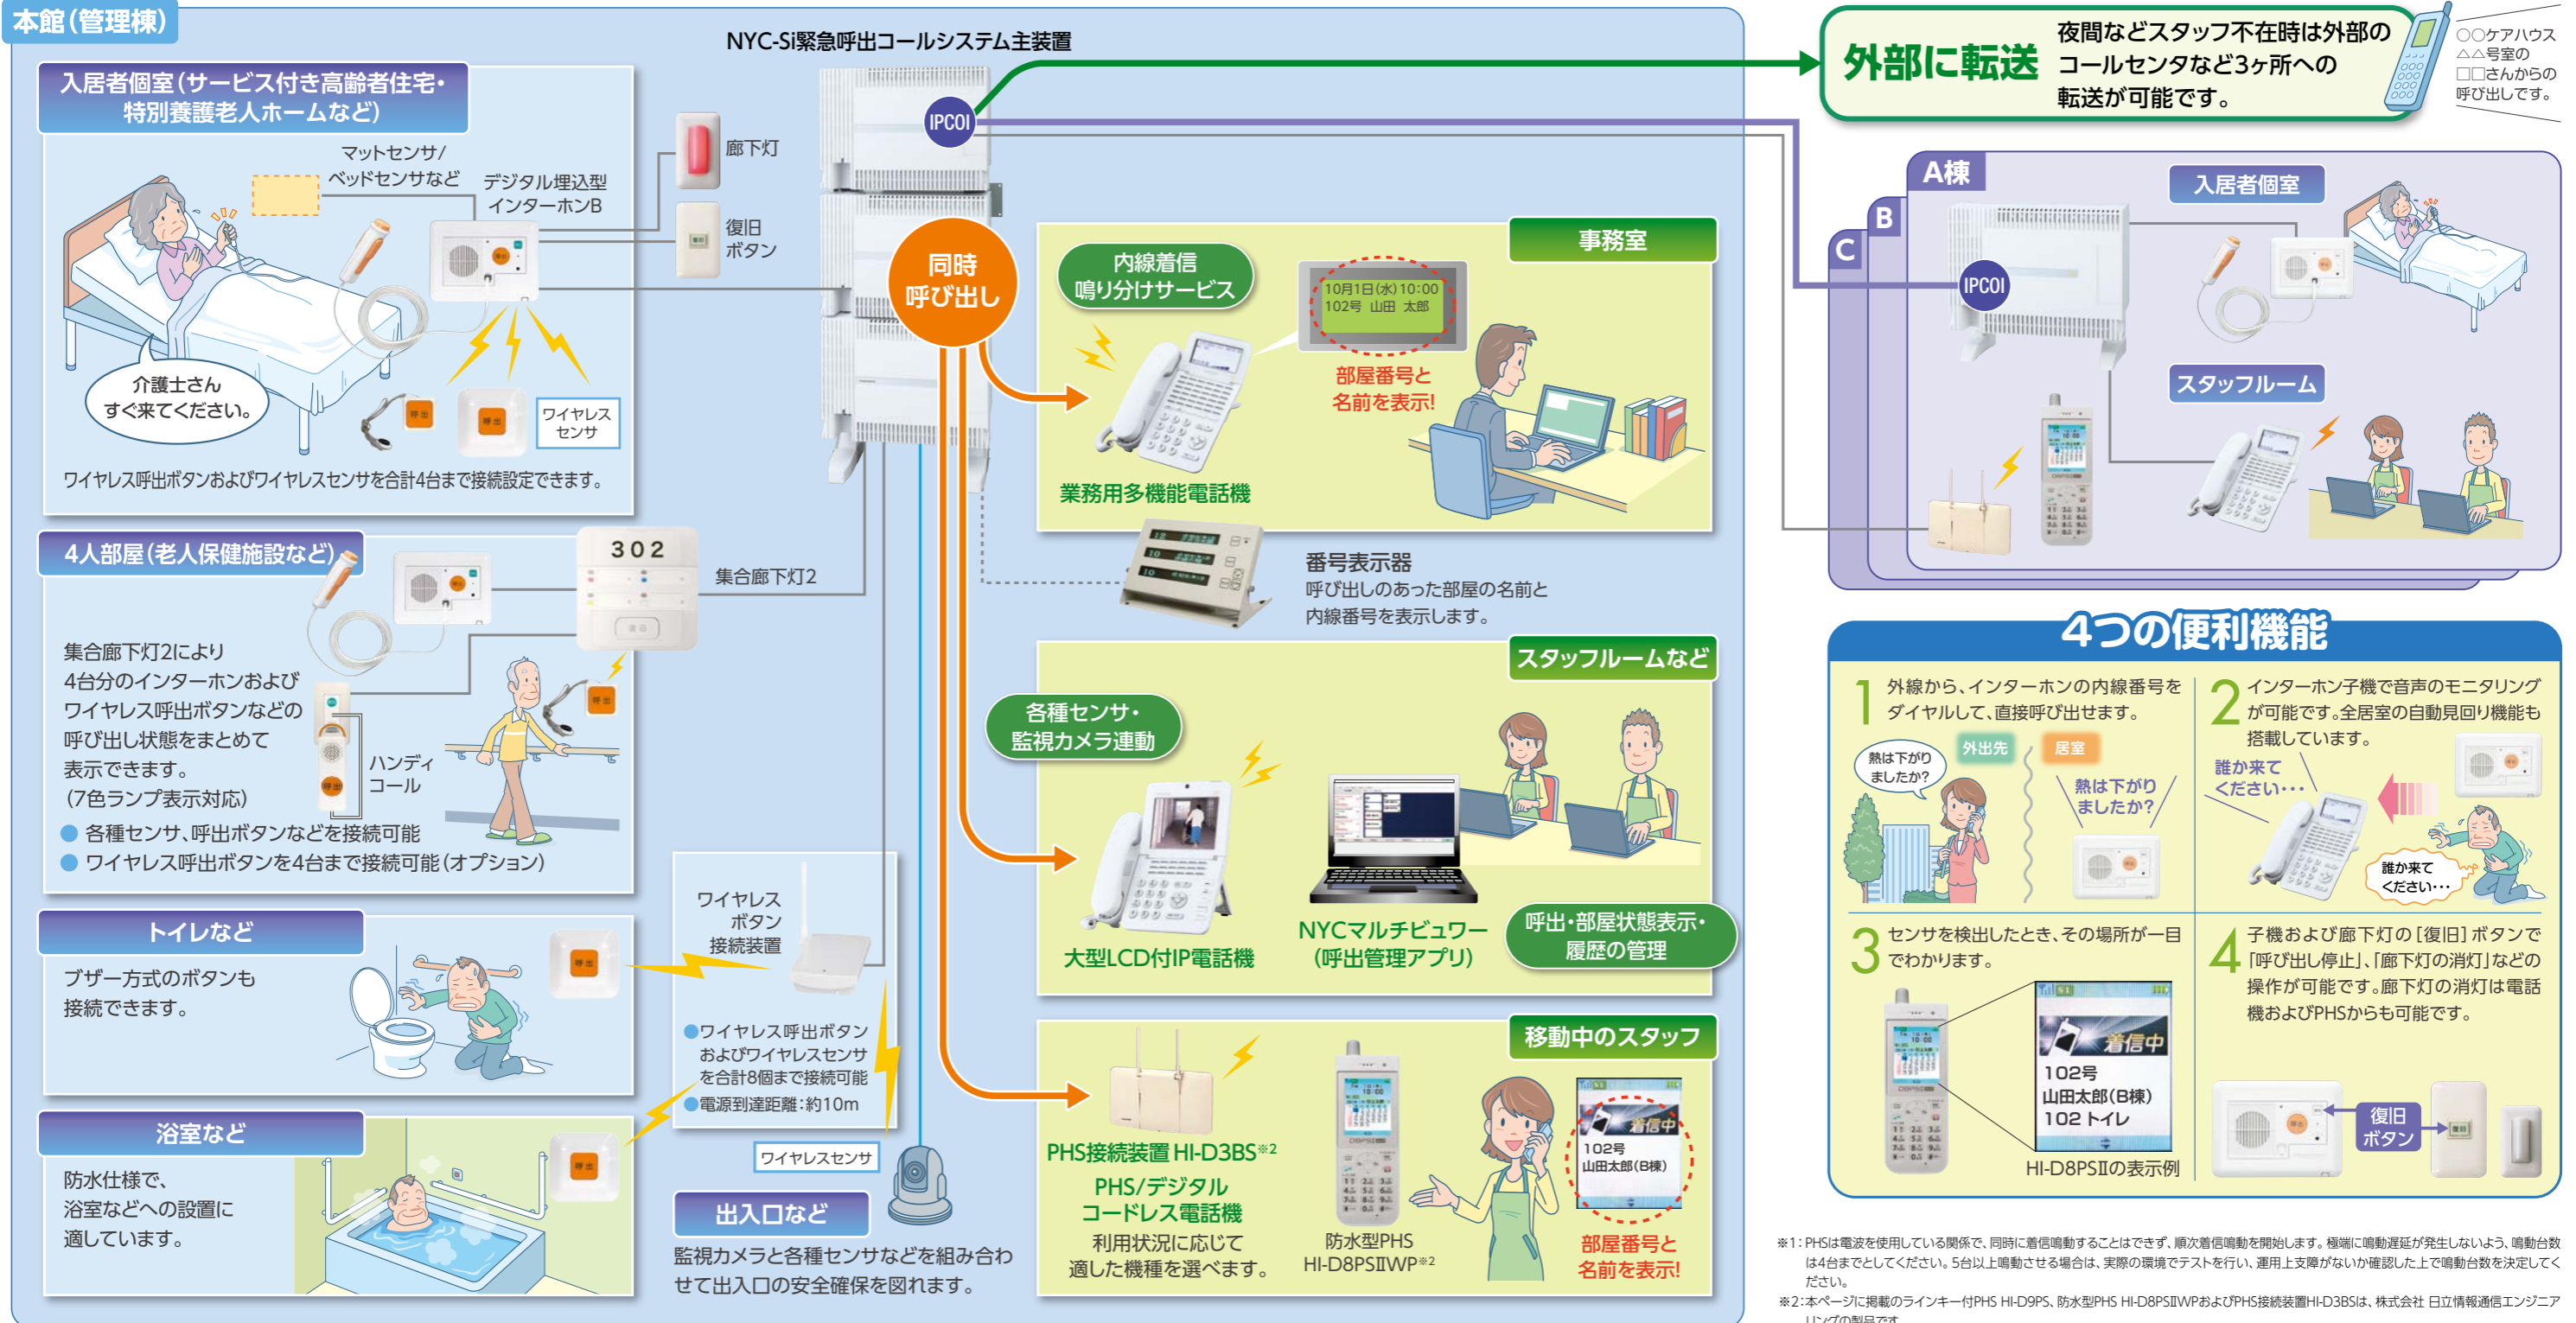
本館(管理棟)

NYC-Si緊急呼出コールシステム主装置

入居者個室(サービス付き高齢者住宅・特別養護老人ホームなど)

マットセンサ/ベッドセンサなど

デジタル埋込型インターホンB

廊下灯

復旧ボタン

IPCOI

同時呼び出し

介護士さんすぐ来てください。

ワイヤレスセンサ

ワイヤレス呼出ボタンおよびワイヤレスセンサを合計4台まで接続設定できます。

4人部屋(老人保健施設など)

302

集合廊下灯2

集合廊下灯2により4台分のインターホンおよびワイヤレス呼出ボタンなどの呼び出し状態をまとめて表示できます。(7色ランプ表示対応)

ハンディコール

● 各種センサ、呼出ボタンなどを接続可能
● ワイヤレス呼出ボタンを4台まで接続可能(オプション)

トイレなど

ブザー方式のボタンも接続できます。

浴室など

防水仕様で、浴室などへの設置に適しています。

ワイヤレスボタン接続装置

●ワイヤレス呼出ボタンおよびワイヤレスセンサを合計8個まで接続可能
●電源到達距離:約10m

ワイヤレスセンサ

出入口など

監視カメラと各種センサなどを組み合わせて出入口の安全確保を図れます。

事務室

内線着信鳴り分けサービス

10月1日(水)10:00
102号 山田 太郎

部屋番号と名前を表示!

業務用多機能電話機

番号表示器
呼び出しのあった部屋の名前と内線番号を表示します。

スタッフルームなど

各種センサ・監視カメラ連動

大型LCD付IP電話機

NYCマルチビュワー(呼出管理アプリ)

呼出・部屋状態表示・履歴の管理

移動中のスタッフ

PHS接続装置 HI-D3BS※2

PHS/デジタルコードレス電話機
利用状況に応じて適した機種を選べます。

防水型PHS HI-D8PSⅡWP※2

着信中
102号
山田太郎(B棟)

部屋番号と名前を表示!

外部に転送

夜間などスタッフ不在時は外部のコールセンタなど3ヶ所への転送が可能です。

○○ケアハウス△△号室の□□さんからの呼び出しです。

A棟
B
C

入居者個室

IPCOI

スタッフルーム

4つの便利機能

1 外線から、インターホンの内線番号をダイヤルして、直接呼び出せます。

熱は下がりましたか?

外出先

居室

熱は下がりましたか?

2 インターホン子機で音声のモニタリングが可能です。全居室の自動見回り機能も搭載しています。

誰か来てください・・・

誰か来てください・・・

3 センサを検出したとき、その場所が一目でわかります。

着信中
102号
山田太郎(B棟)
102 トイレ

HI-D8PSⅡの表示例

4 子機および廊下灯の[復旧]ボタンで「呼び出し停止」、「廊下灯の消灯」などの操作が可能です。廊下灯の消灯は電話機およびPHSからも可能です。

復旧ボタン

※1:PHSは電波を使用している関係で、同時に着信鳴動することはできず、順次着信鳴動を開始します。極端に鳴動遅延が発生しないよう、鳴動台数は4台までとしてください。5台以上鳴動させる場合は、実際の環境でテストを行い、運用上支障がないか確認した上で鳴動台数を決定してください。
※2:本ページに掲載のラインキー付PHS HI-D9PS、防水型PHS HI-D8PSⅡWPおよびPHS接続装置HI-D3BSは、株式会社 日立情報通信エンジニアリングの製品です。